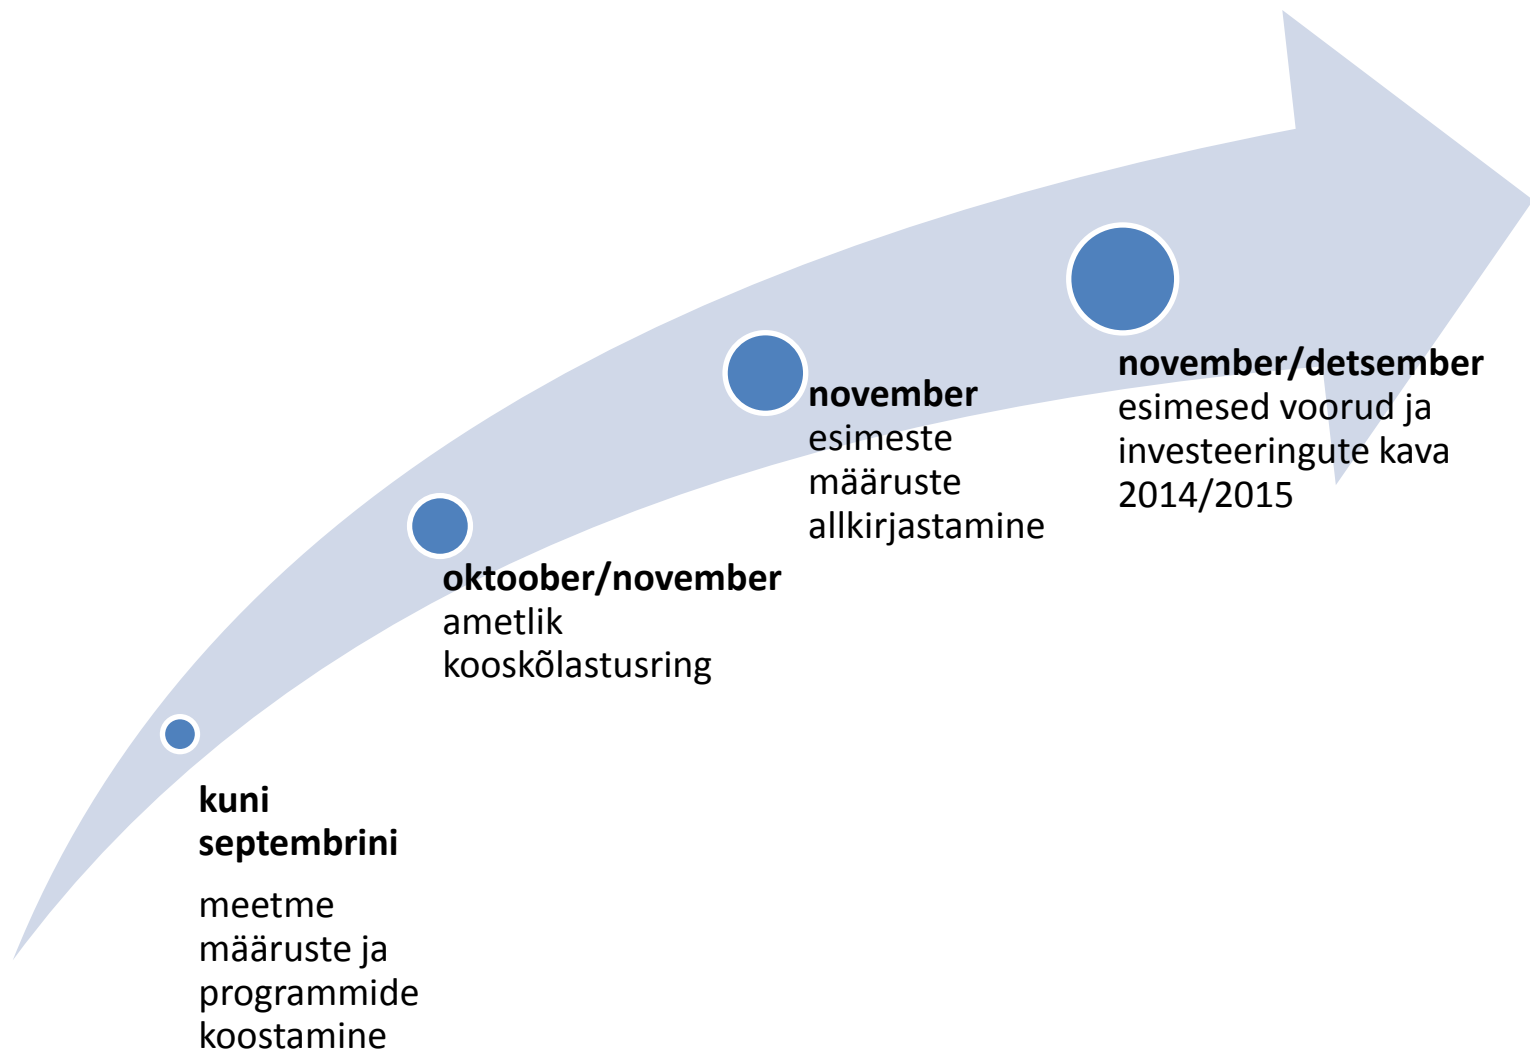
kuni septembrini

meetme määruste ja programmide koostamine

oktoober/november
ametlik kooskõlastusring

november
esimeste määruste allkirjastamine

november/detsember
esimesed voorud ja investeeringute kava 2014/2015